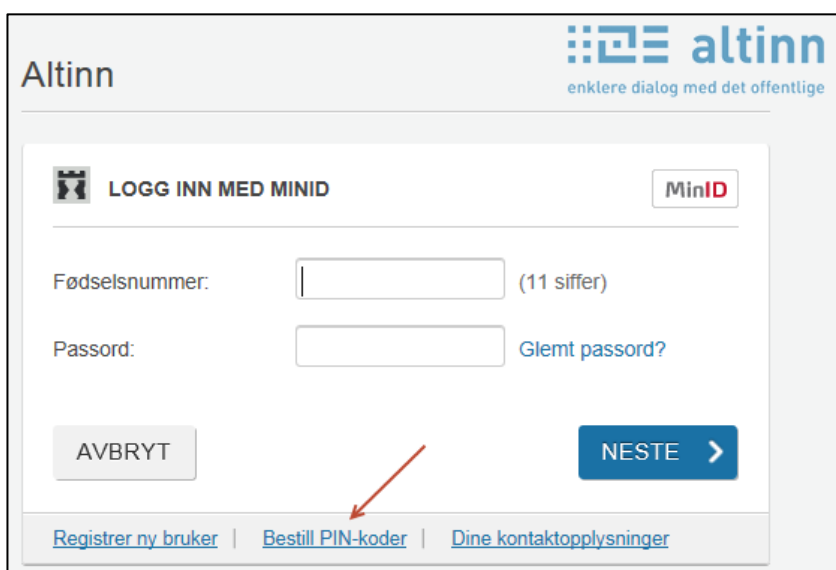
Altinn

altinn
enklere dialog med det offentlige

LOGG INN MED MINID

MinID

Fødselsnummer: (11 siffer)

Passord: Glemt passord?

AVBRYT

NESTE

Registrer ny bruker | Bestill PIN-koder | Dine kontaktopplysninger